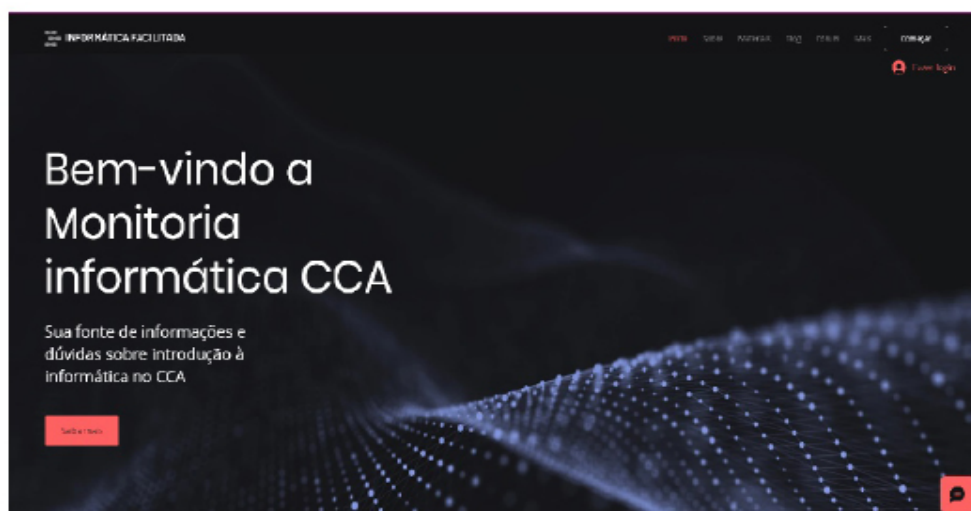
INFORMÁTICA FACILITADA

Início Sobre Materiais Blog Fórum Mais Começar

Fazer login

Bem-vindo a Monitoria informática CCA

Sua fonte de informações e dúvidas sobre introdução à informática no CCA

Saiba mais